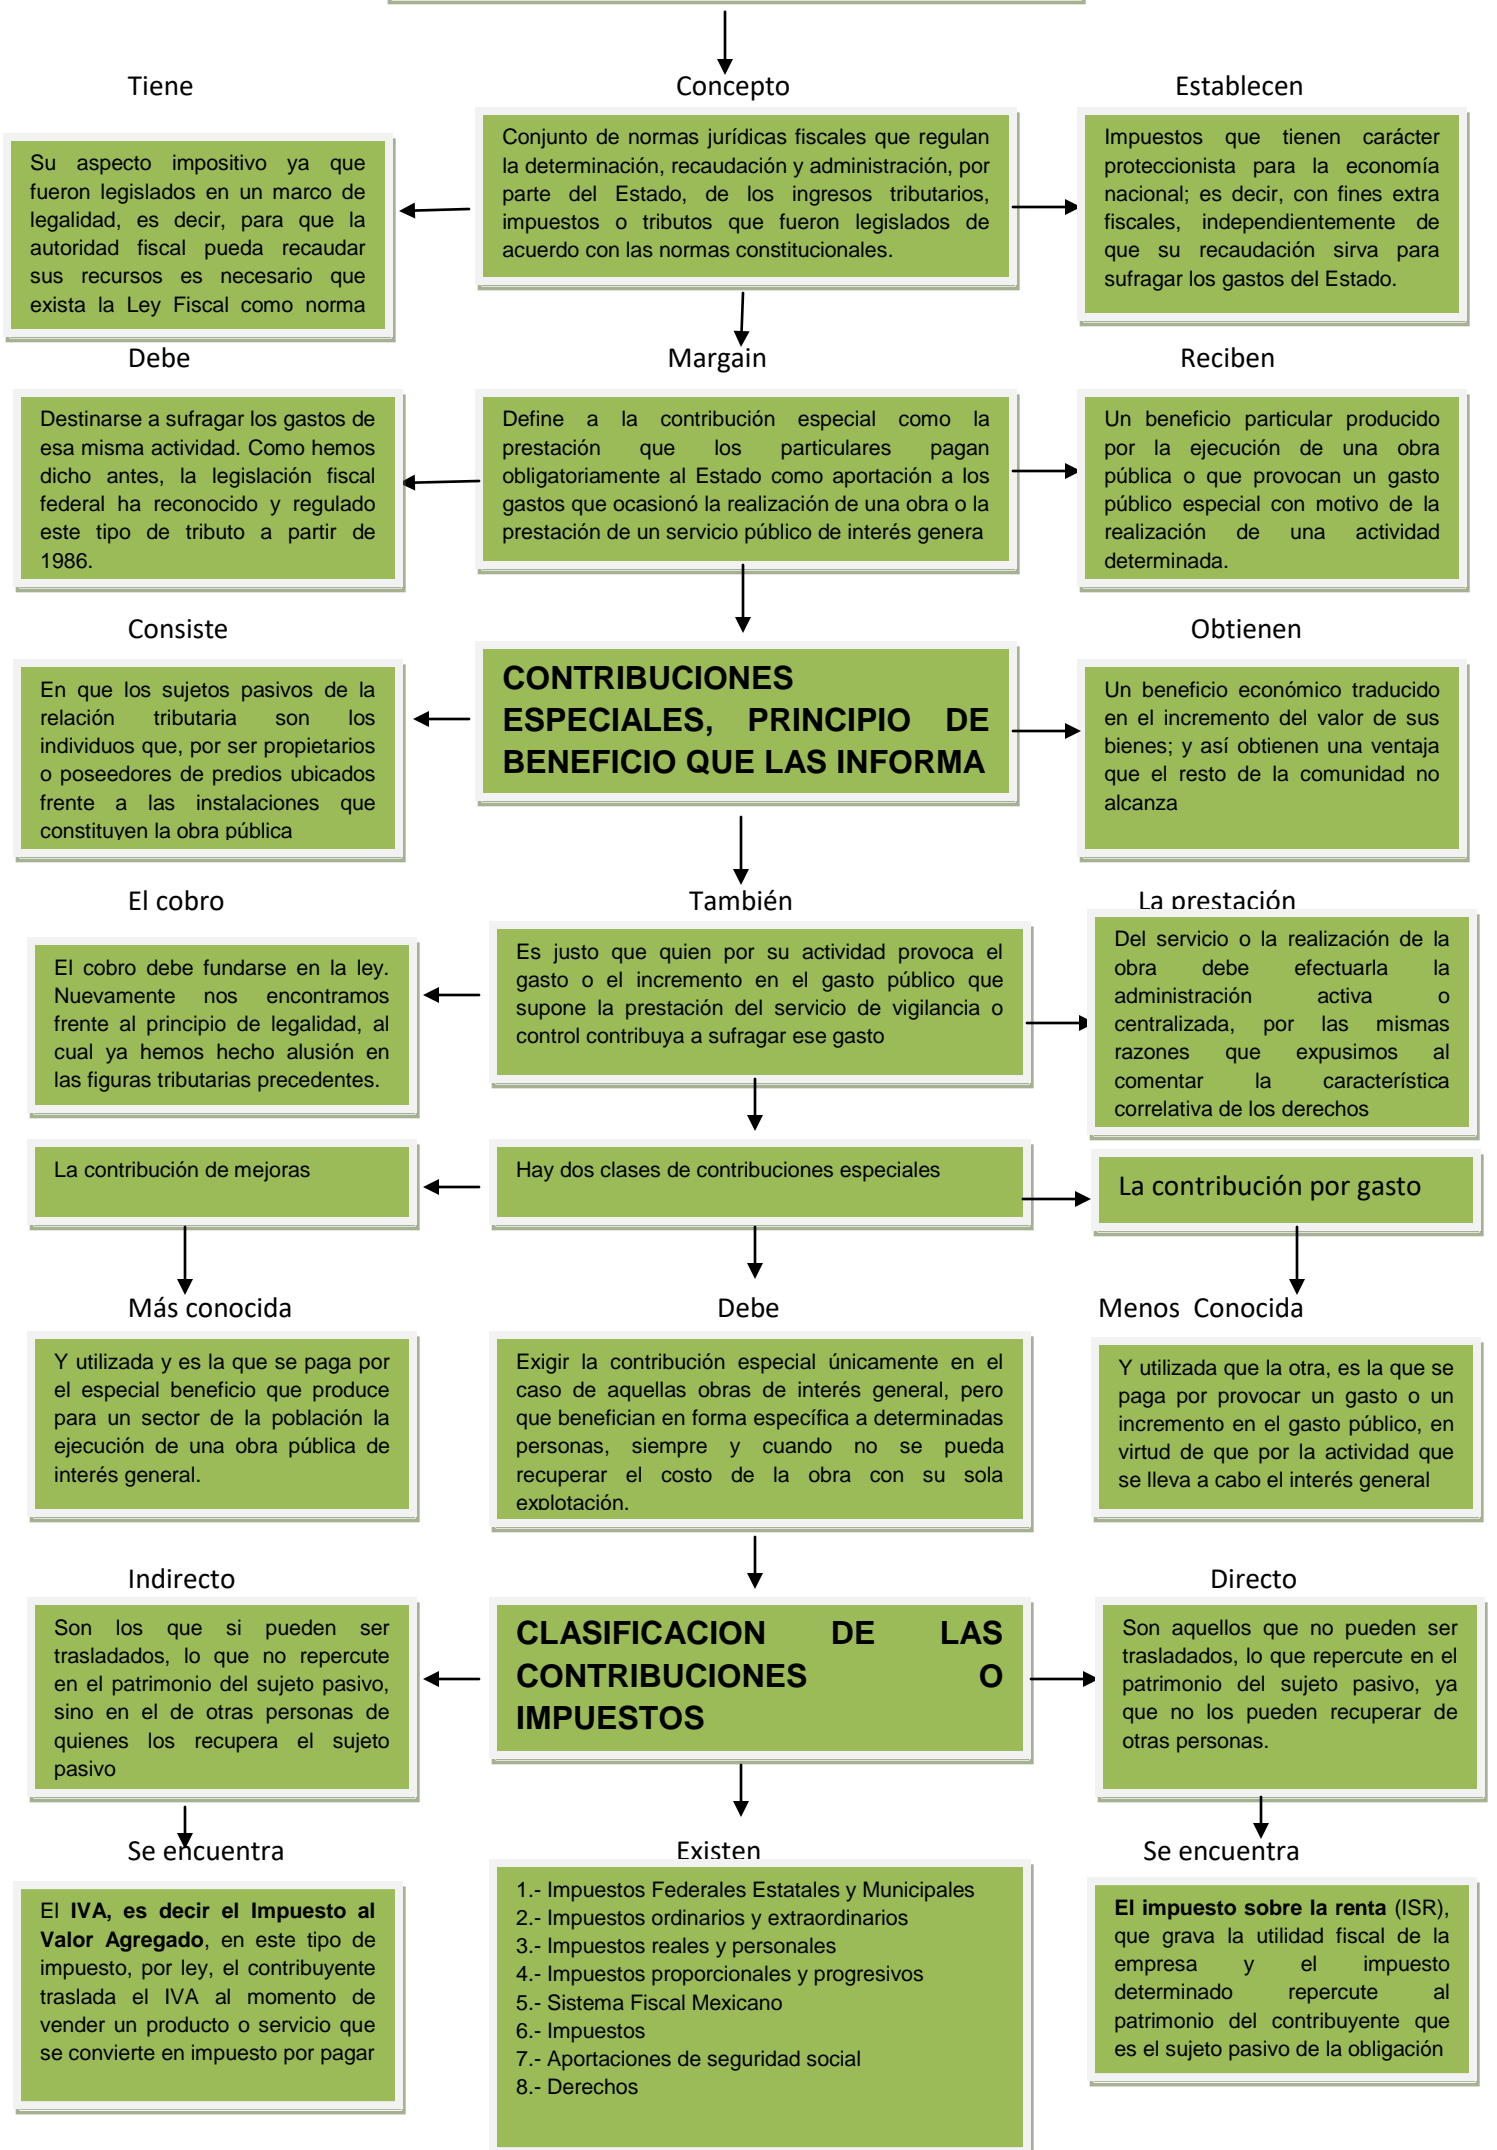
Tiene

Concepto

Establecen

Su aspecto impositivo ya que fueron legislados en un marco de legalidad, es decir, para que la autoridad fiscal pueda recaudar sus recursos es necesario que exista la Ley Fiscal como norma

Conjunto de normas jurídicas fiscales que regulan la determinación, recaudación y administración, por parte del Estado, de los ingresos tributarios, impuestos o tributos que fueron legislados de acuerdo con las normas constitucionales.

Impuestos que tienen carácter proteccionista para la economía nacional; es decir, con fines extra fiscales, independientemente de que su recaudación sirva para sufragar los gastos del Estado.

Debe

Margain

Reciben

Destinarse a sufragar los gastos de esa misma actividad. Como hemos dicho antes, la legislación fiscal federal ha reconocido y regulado este tipo de tributo a partir de 1986.

Define a la contribución especial como la prestación que los particulares pagan obligatoriamente al Estado como aportación a los gastos que ocasionó la realización de una obra o la prestación de un servicio público de interés genera

Un beneficio particular producido por la ejecución de una obra pública o que provocan un gasto público especial con motivo de la realización de una actividad determinada.

Consiste

Obtienen

En que los sujetos pasivos de la relación tributaria son los individuos que, por ser propietarios o poseedores de predios ubicados frente a las instalaciones que constituyen la obra pública

CONTRIBUCIONES ESPECIALES, PRINCIPIO DE BENEFICIO QUE LAS INFORMA

Un beneficio económico traducido en el incremento del valor de sus bienes; y así obtienen una ventaja que el resto de la comunidad no alcanza

El cobro

También

La prestación

El cobro debe fundarse en la ley. Nuevamente nos encontramos frente al principio de legalidad, al cual ya hemos hecho alusión en las figuras tributarias precedentes.

Es justo que quien por su actividad provoca el gasto o el incremento en el gasto público que supone la prestación del servicio de vigilancia o control contribuya a sufragar ese gasto

Del servicio o la realización de la obra debe efectuarla la administración activa o centralizada, por las mismas razones que expusimos al comentar la característica correlativa de los derechos

La contribución de mejoras

Hay dos clases de contribuciones especiales

La contribución por gasto

Más conocida

Debe

Menos Conocida

Y utilizada y es la que se paga por el especial beneficio que produce para un sector de la población la ejecución de una obra pública de interés general.

Exigir la contribución especial únicamente en el caso de aquellas obras de interés general, pero que benefician en forma específica a determinadas personas, siempre y cuando no se pueda recuperar el costo de la obra con su sola explotación.

Y utilizada que la otra, es la que se paga por provocar un gasto o un incremento en el gasto público, en virtud de que por la actividad que se lleva a cabo el interés general

Indirecto

Directo

Son los que si pueden ser trasladados, lo que no repercute en el patrimonio del sujeto pasivo, sino en el de otras personas de quienes los recupera el sujeto pasivo

CLASIFICACION DE LAS CONTRIBUCIONES O IMPUESTOS

Son aquellos que no pueden ser trasladados, lo que repercute en el patrimonio del sujeto pasivo, ya que no los pueden recuperar de otras personas.

Se encuentra

Existen

Se encuentra

El **IVA, es decir el Impuesto al Valor Agregado**, en este tipo de impuesto, por ley, el contribuyente traslada el IVA al momento de vender un producto o servicio que se convierte en impuesto por pagar

1.- Impuestos Federales Estatales y Municipales
2.- Impuestos ordinarios y extraordinarios
3.- Impuestos reales y personales
4.- Impuestos proporcionales y progresivos
5.- Sistema Fiscal Mexicano
6.- Impuestos
7.- Aportaciones de seguridad social
8.- Derechos

**El impuesto sobre la renta** (ISR), que grava la utilidad fiscal de la empresa y el impuesto determinado repercute al patrimonio del contribuyente que es el sujeto pasivo de la obligación